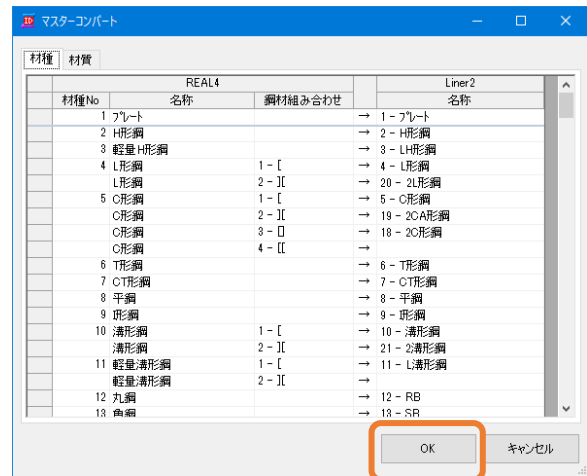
マスターコンバート

材種 材質

| REAL4 | | | | Liner2 |
|---|---|---|---|---|
| 材種No | 名称 | 鋼材組み合わせ | | 名称 |
| 1 | プレート | | → | 1 - プレート |
| 2 | H形鋼 | | → | 2 - H形鋼 |
| 3 | 軽量H形鋼 | | → | 3 - LH形鋼 |
| 4 | L形鋼 | 1 - [ | → | 4 - L形鋼 |
| | L形鋼 | 2 - ][ | → | 20 - 2L形鋼 |
| 5 | C形鋼 | 1 - [ | → | 5 - C形鋼 |
| | C形鋼 | 2 - ][ | → | 19 - 2CA形鋼 |
| | C形鋼 | 3 - [] | → | 18 - 2C形鋼 |
| | C形鋼 | 4 - [[ | → | |
| 6 | T形鋼 | | → | 6 - T形鋼 |
| 7 | CT形鋼 | | → | 7 - CT形鋼 |
| 8 | 平鋼 | | → | 8 - 平鋼 |
| 9 | BH形鋼 | | → | 9 - BH形鋼 |
| 10 | 溝形鋼 | 1 - [ | → | 10 - 溝形鋼 |
| | 溝形鋼 | 2 - ][ | → | 21 - 2溝形鋼 |
| 11 | 軽量溝形鋼 | 1 - [ | → | 11 - L溝形鋼 |
| | 軽量溝形鋼 | 2 - ][ | → | |
| 12 | 丸鋼 | | → | 12 - RB |
| 13 | 角鋼 | | → | 13 - SB |

OK キャンセル